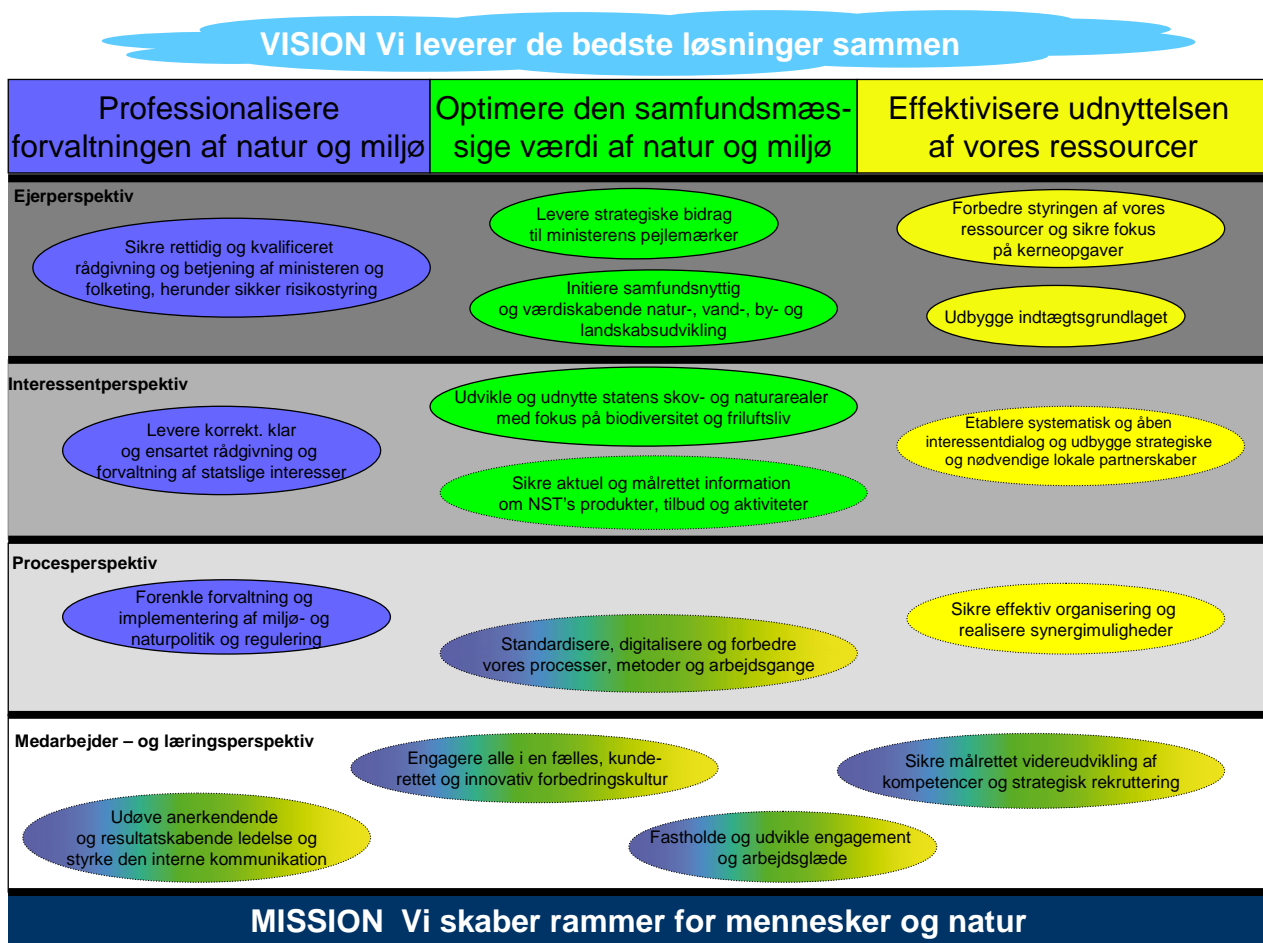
VISION Vi leverer de bedste løsninger sammen

Professionalisere forvaltningen af natur og miljø

Optimere den samfundsmæssige værdi af natur og miljø

Effektivisere udnyttelsen af vores ressourcer

Ejerperspektiv

Sikre rettidig og kvalificeret rådgivning og betjening af ministeren og folketing, herunder sikker risikostyring

Levere strategiske bidrag til ministerens pejlemærker

Initiere samfundsnyttig og værdiskabende natur-, vand-, by- og landskabsudvikling

Forbedre styringen af vores ressourcer og sikre fokus på kerneopgaver

Udbygge indtægtsgrundlaget

Interessentperspektiv

Levere korrekt. klar og ensartet rådgivning og forvaltning af statslige interesser

Udvikle og udnytte statens skov- og naturarealer med fokus på biodiversitet og friluftsliv

Sikre aktuel og målrettet information om NST's produkter, tilbud og aktiviteter

Etablere systematisk og åben interessentdialog og udbygge strategiske og nødvendige lokale partnerskaber

Procesperspektiv

Forenkle forvaltning og implementering af miljø- og naturpolitik og regulering

Standardisere, digitalisere og forbedre vores processer, metoder og arbejdsgange

Sikre effektiv organisering og realisere synergimuligheder

Medarbejder – og læringsperspektiv

Engagere alle i en fælles, kunderettet og innovativ forbedringskultur

Sikre målrettet videreudvikling af kompetencer og strategisk rekruttering

Udøve anerkendende og resultatskabende ledelse og styrke den interne kommunikation

Fastholde og udvikle engagement og arbejdsglæde

MISSION Vi skaber rammer for mennesker og natur